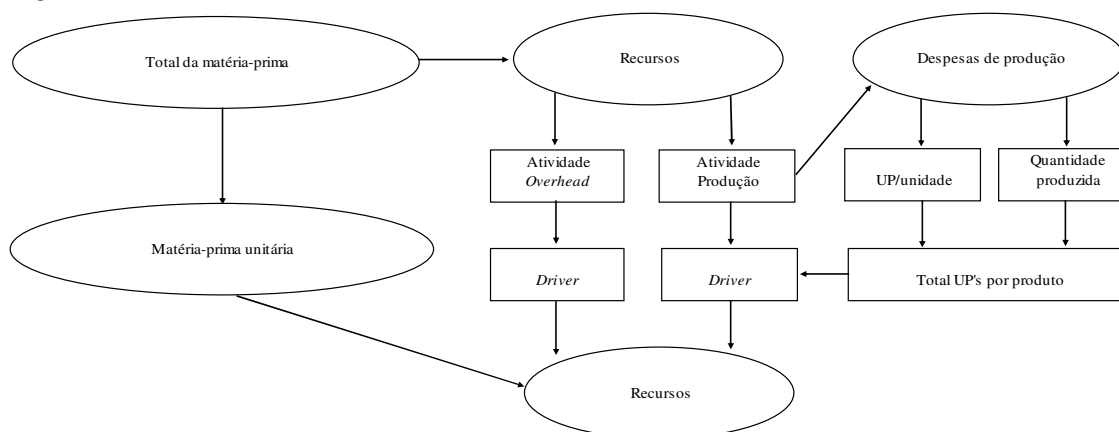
Total da matéria-prima

Recursos

Despesas de produção

Atividade Overhead

Atividade Produção

UP/unidade

Quantidade produzida

Matéria-prima unitária

Driver

Driver

Total UP's por produto

Recursos